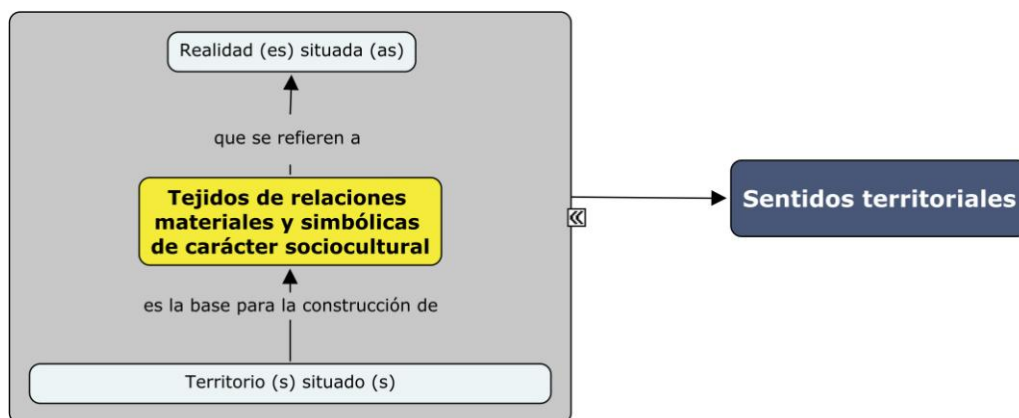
Realidad (es) situada (as)

que se refieren a

Tejidos de relaciones materiales y simbólicas de carácter sociocultural

es la base para la construcción de

Territorio (s) situado (s)

«

Sentidos territoriales